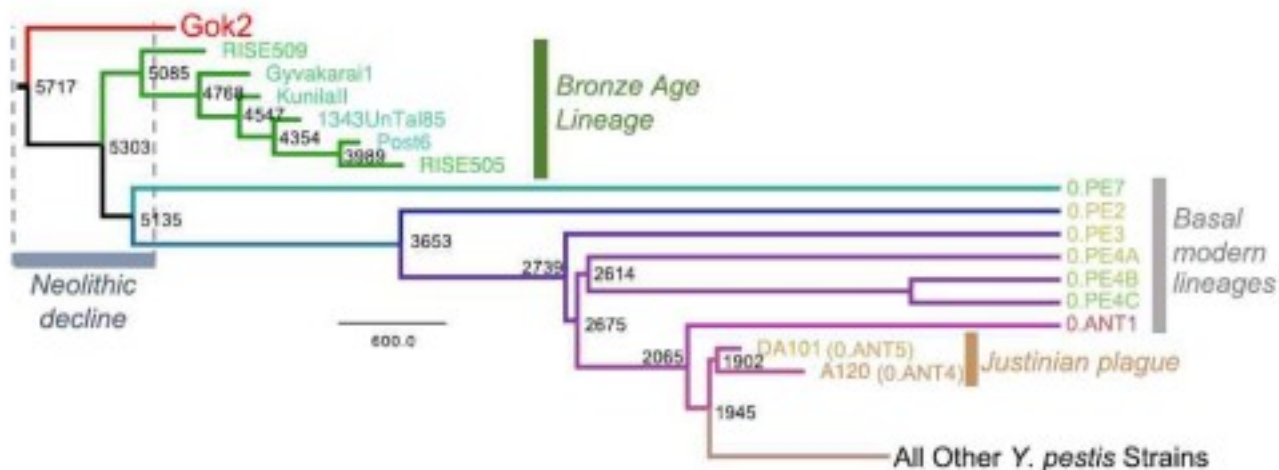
Gok2
RISE509
5717
5085
Gyvakarai1
4768
KunilaII
4547
1343UnTal85
4354
Post6
3989
RISE505
5303
Bronze Age Lineage
0.PE7
0.PE2
5135
Basal modern lineages
3653
0.PE3
0.PE4A
2739
2614
0.PE4B
0.PE4C
Neolithic decline
2675
0.ANT1
600.0
DA101 (0.ANT5)
1902
2065
A120 (0.ANT4)
Justinian plague
1945
All Other Y. pestis Strains